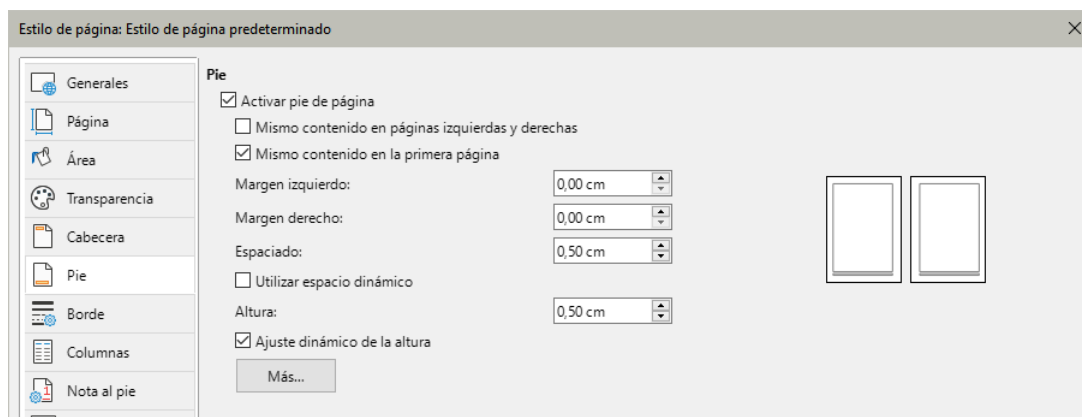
Estilo de página: Estilo de página predeterminado

Generales
Página
Área
Transparencia
Cabecera
Pie
Borde
Columnas
Nota al pie

Pie

☑ Activar pie de página
☐ Mismo contenido en páginas izquierdas y derechas
☑ Mismo contenido en la primera página
Margen izquierdo: 0,00 cm
Margen derecho: 0,00 cm
Espaciado: 0,50 cm
☐ Utilizar espacio dinámico
Altura: 0,50 cm
☑ Ajuste dinámico de la altura
Más...